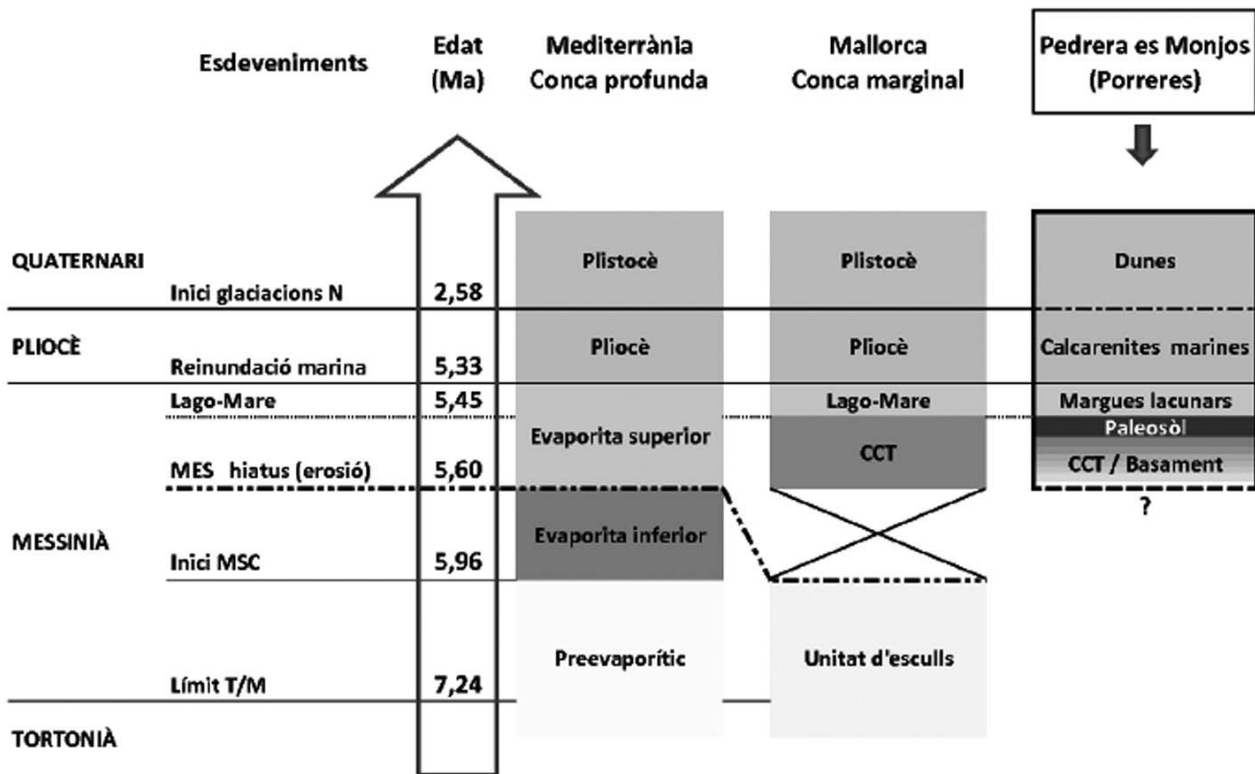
Esdeveniments

Edat (Ma)

Mediterrània Conca profunda

Mallorca Conca marginal

Pedrera es Monjos (Porreres)

QUATERNARI

Inici glaciacions N

2,58

Plistocè

Plistocè

Dunes

PLIOCÈ

Reinundació marina

5,33

Pliocè

Pliocè

Calcarenites marines

Lago-Mare

5,45

Lago-Mare

Margues lacunars

Evaporita superior

Paleosòl

CCT

MES hiatus (erosió)

5,60

CCT / Basament

?

MESSINIÀ

Evaporita inferior

Inici MSC

5,96

Preevaporític

Unitat d'esculls

Límit T/M

7,24

TORTONIÀ